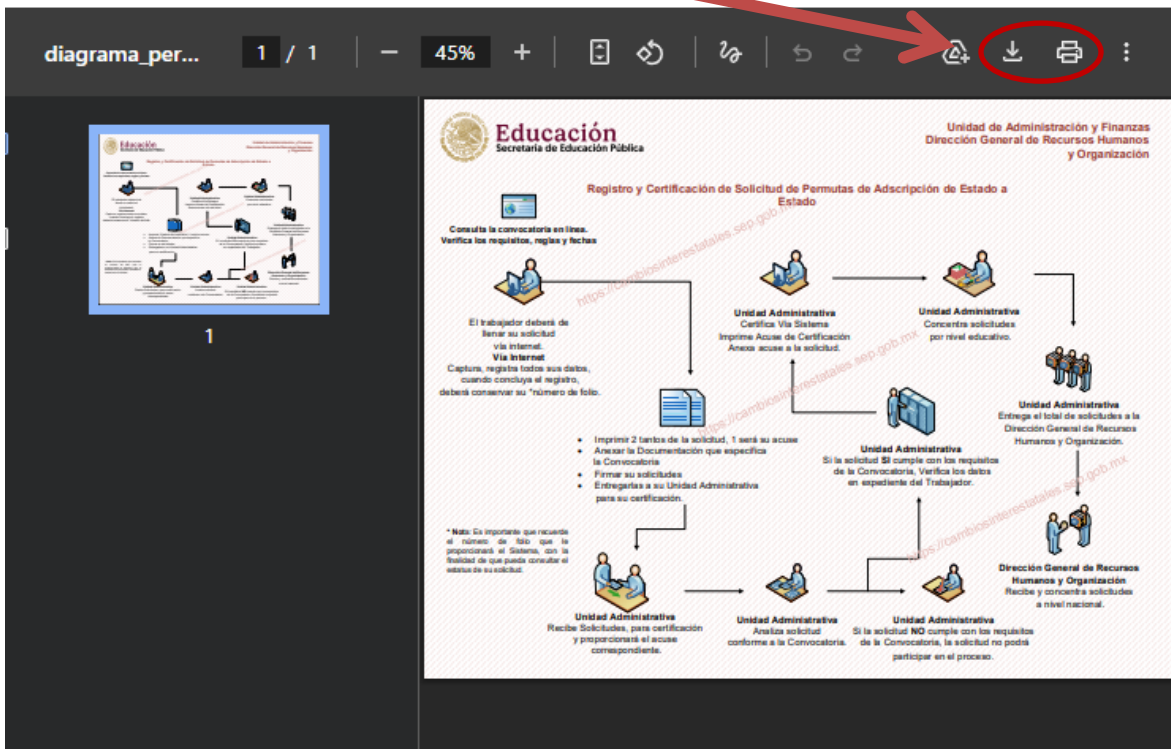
diagrama_per... 1 / 1 − 45% +

1

Educación
Secretaría de Educación Pública

Unidad de Administración y Finanzas
Dirección General de Recursos Humanos y Organización

Registro y Certificación de Solicitud de Permutas de Adscripción de Estado a Estado

Consulta la convocatoria en línea. Verifica los requisitos, reglas y fechas

El trabajador deberá de llenar su solicitud vía internet.
Vía Internet
Captura, registra todos sus datos, cuando concluya el registro, deberá conservar su "número de folio.

Unidad Administrativa
Certifica Vía Sistema
Imprime Acuse de Certificación
Anexa acuse a la solicitud.

Unidad Administrativa
Concentra solicitudes por nivel educativo.

Unidad Administrativa
Entrega el total de solicitudes a la Dirección General de Recursos Humanos y Organización.

• Imprimir 2 tantos de la solicitud, 1 será su acuse
• Anexar la Documentación que especifica la Convocatoria
• Firmar su solicitudes
• Entregarlas a su Unidad Administrativa para su certificación.

Unidad Administrativa
Si la solicitud SI cumple con los requisitos de la Convocatoria, Verifica los datos en expediente del Trabajador.

* Nota: Es importante que recuerde el número de folio que le proporcionará el Sistema, con la finalidad de que pueda consultar el estatus de su solicitud.

Unidad Administrativa
Recibe Solicitudes, para certificación y proporcionará el acuse correspondiente.

Unidad Administrativa
Analiza solicitud conforme a la Convocatoria.

Unidad Administrativa
Si la solicitud NO cumple con los requisitos de la Convocatoria, la solicitud no podrá participar en el proceso.

Dirección General de Recursos Humanos y Organización
Recibe y concentra solicitudes a nivel nacional.

https://cambiosinterestatales.sep.gob.mx